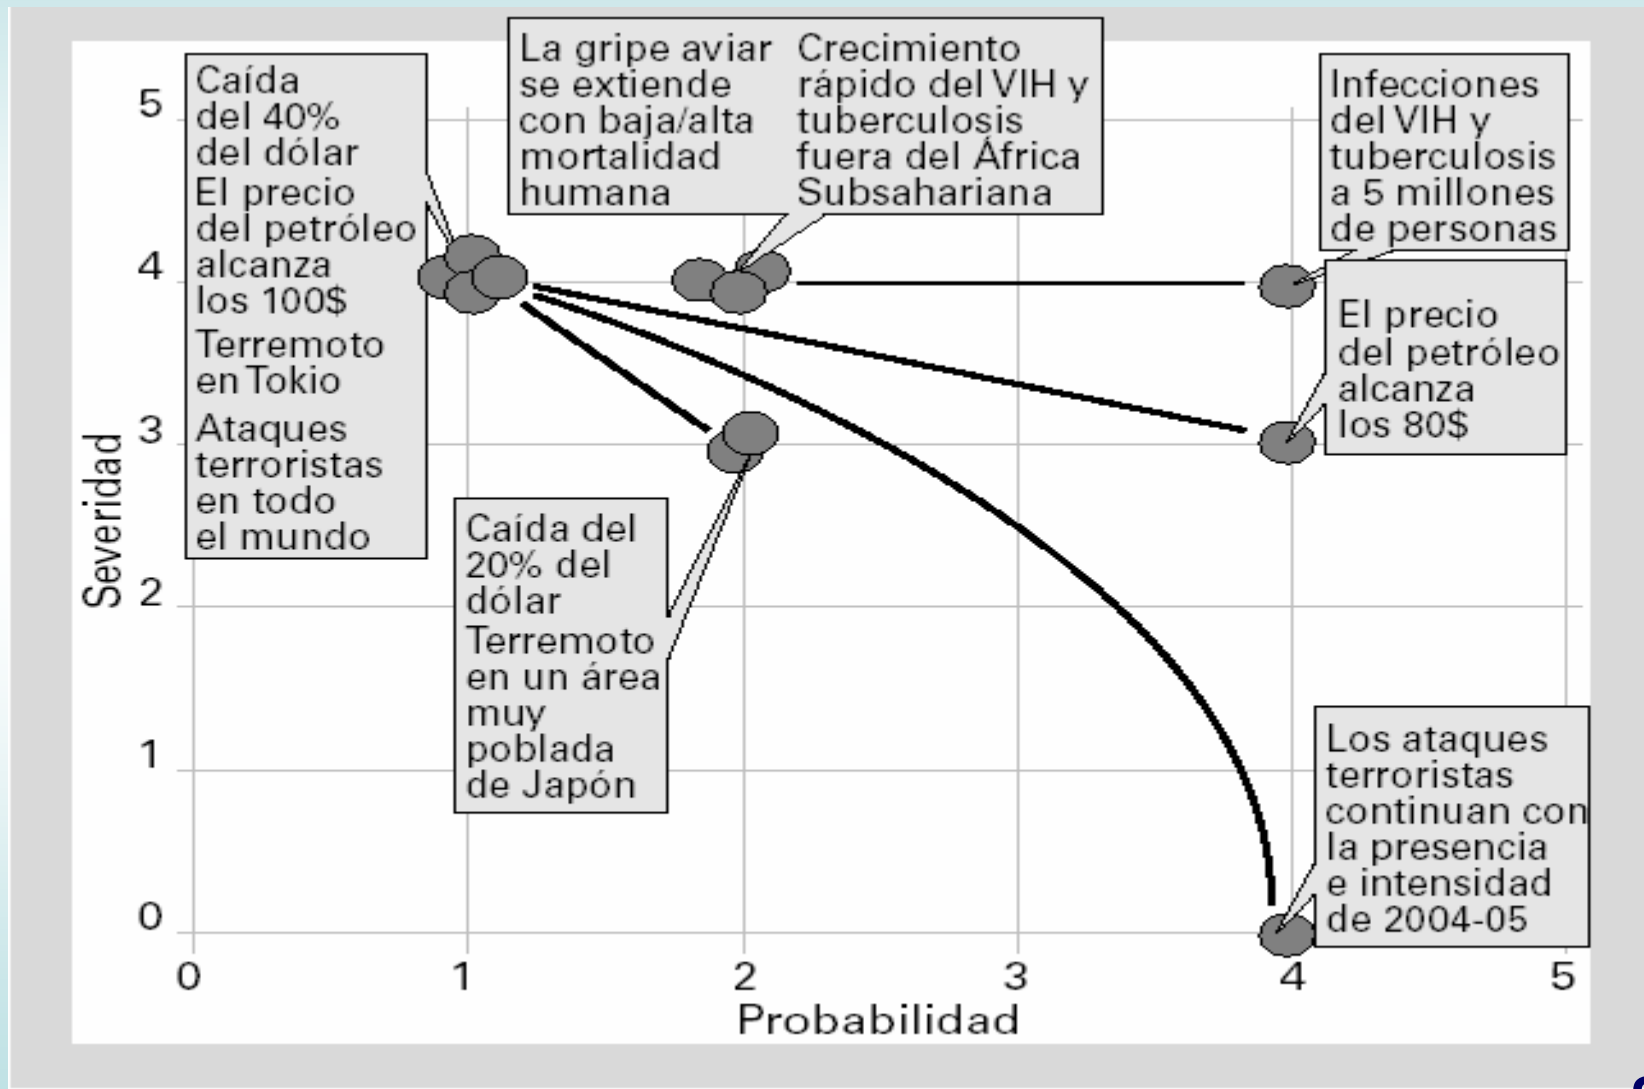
Caída del 40% del dólar
El precio del petróleo alcanza los 100$
Terremoto en Tokio
Ataques terroristas en todo el mundo

La gripe aviar se extiende con baja/alta mortalidad humana

Crecimiento rápido del VIH y tuberculosis fuera del África Subsahariana

Infecciones del VIH y tuberculosis a 5 millones de personas

El precio del petróleo alcanza los 80$

Caída del 20% del dólar
Terremoto en un área muy poblada de Japón

Los ataques terroristas continuan con la presencia e intensidad de 2004-05

Severidad
5
4
3
2
1
0

0
1
2
3
4
5
Probabilidad